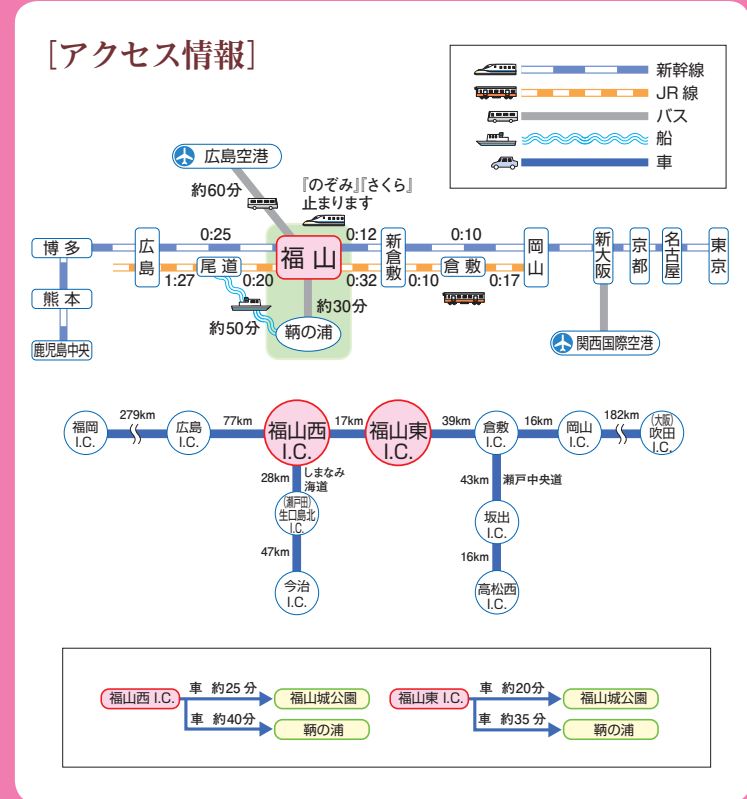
［アクセス情報］

新幹線
JR線
バス
船
車

広島空港
約60分
『のぞみ』『さくら』止まります
博多
広島
0:25
福山
0:12
新倉敷
0:10
岡山
新大阪
京都
名古屋
東京
熊本
鹿児島中央
1:27
尾道
0:20
0:32
倉敷
0:10
0:17
約30分
約50分
鞆の浦
関西国際空港

福岡 I.C.
279km
広島 I.C.
77km
福山西 I.C.
17km
福山東 I.C.
39km
倉敷 I.C.
16km
岡山 I.C.
182km
(大阪)吹田 I.C.
28km
しまなみ海道
(瀬戸田)生口島北 I.C.
47km
今治 I.C.
43km
瀬戸中央道
坂出 I.C.
16km
高松西 I.C.

福山西 I.C.
車 約25分
福山城公園
車 約40分
鞆の浦
福山東 I.C.
車 約20分
福山城公園
車 約35分
鞆の浦